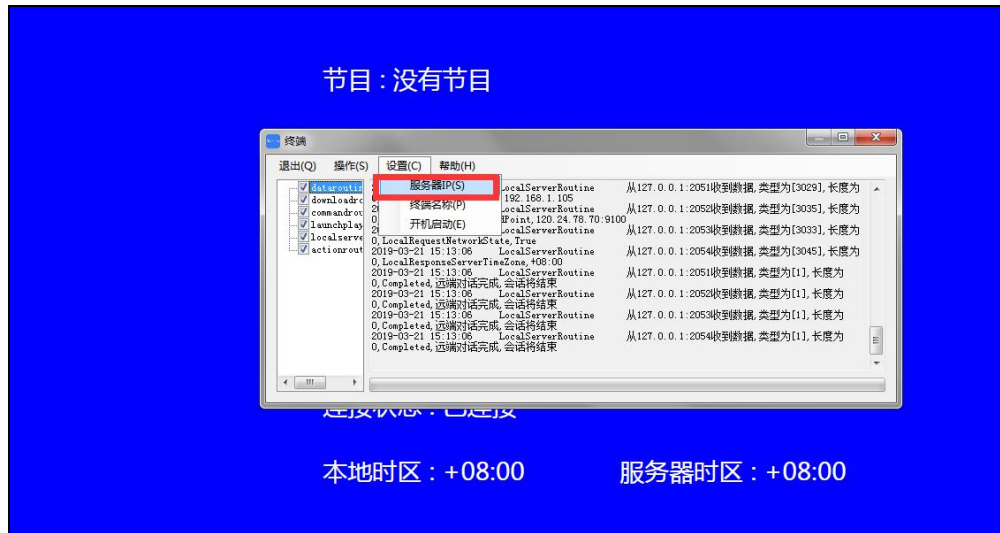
节目：没有节目

终端

退出(Q) 操作(S) 设置(C) 帮助(H)

服务器IP(S)
终端名称(P)
开机启动(E)

dataroutin
downloadro
commandrou
launchplay
localserve
actionrout

LocalServerRoutine 从127.0.0.1:2051收到数据，类型为[3029]，长度为
192.168.1.105
LocalServerRoutine 从127.0.0.1:2052收到数据，类型为[3035]，长度为
dPoint,120.24.78.70:9100
LocalServerRoutine 从127.0.0.1:2053收到数据，类型为[3033]，长度为
0,LocalRequestNetworkState,True
2019-03-21 15:13:06 LocalServerRoutine 从127.0.0.1:2054收到数据，类型为[3045]，长度为
0,LocalResponseServerTimeZone,+08:00
2019-03-21 15:13:06 LocalServerRoutine 从127.0.0.1:2051收到数据，类型为[1]，长度为
0,Completed,远端对话完成，会话将结束
2019-03-21 15:13:06 LocalServerRoutine 从127.0.0.1:2052收到数据，类型为[1]，长度为
0,Completed,远端对话完成，会话将结束
2019-03-21 15:13:06 LocalServerRoutine 从127.0.0.1:2053收到数据，类型为[1]，长度为
0,Completed,远端对话完成，会话将结束
2019-03-21 15:13:06 LocalServerRoutine 从127.0.0.1:2054收到数据，类型为[1]，长度为
0,Completed,远端对话完成，会话将结束

连接状态：已连接

本地时区：+08:00 服务器时区：+08:00